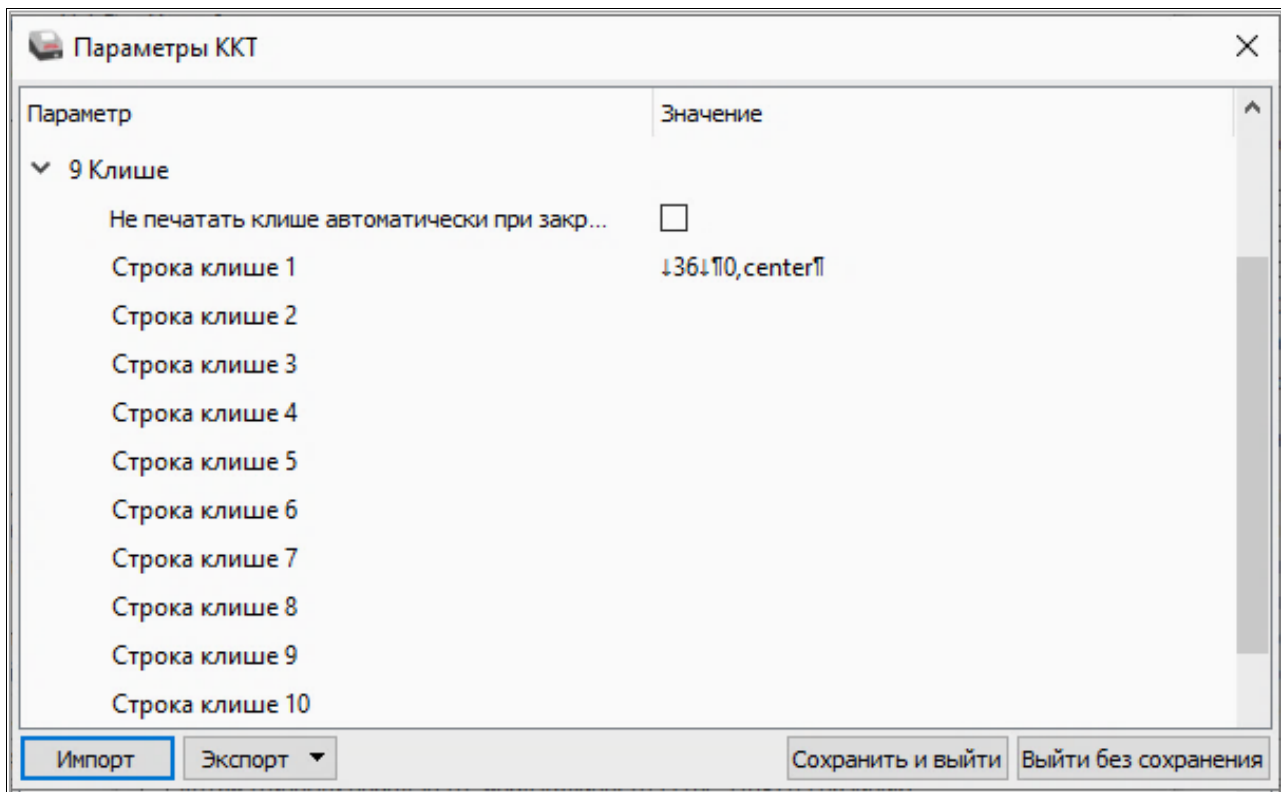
Параметры ККТ

| Параметр | Значение |
|---|---|
| 9 Клише | |
| Не печатать клише автоматически при закр... | ☐ |
| Строка клише 1 | ↓36↓¶0,center¶ |
| Строка клише 2 | |
| Строка клише 3 | |
| Строка клише 4 | |
| Строка клише 5 | |
| Строка клише 6 | |
| Строка клише 7 | |
| Строка клише 8 | |
| Строка клише 9 | |
| Строка клише 10 | |

Импорт
Экспорт
Сохранить и выйти
Выйти без сохранения